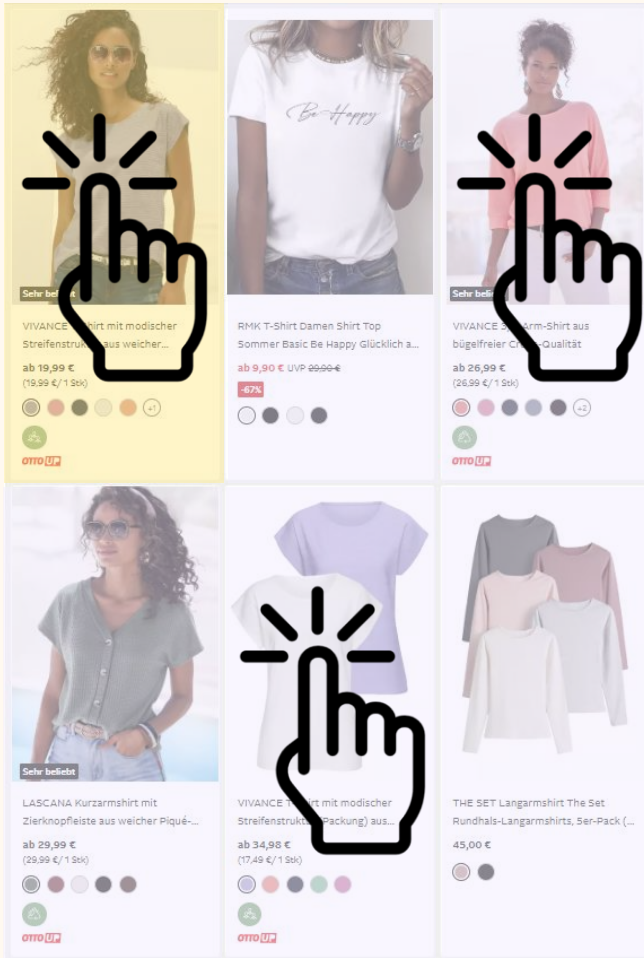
Sehr beliebt

VIVANCE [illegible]hirt mit modischer Streifenstru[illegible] aus weicher...

ab 19,99 €
(19,99 € / 1 Stk)

+1

OTTO UP

Be Happy

RMK T-Shirt Damen Shirt Top Sommer Basic Be Happy Glücklich a...

ab 9,90 € UVP 29,90 €

-67%

Sehr belie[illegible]

VIVANCE 3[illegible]Arm-Shirt aus bügelfreier C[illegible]-Qualität

ab 26,99 €
(26,99 € / 1 Stk)

+2

OTTO UP

Sehr beliebt

LASCANA Kurzarmshirt mit Zierknopfleiste aus weicher Piqué-...

ab 29,99 €
(29,99 € / 1 Stk)

OTTO UP

VIVANCE T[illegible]rt mit modischer Streifenstru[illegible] Packung) aus...

ab 34,98 €
(17,49 € / 1 Stk)

OTTO UP

THE SET Langarmshirt The Set Rundhals-Langarmshirts, 5er-Pack (...

45,00 €